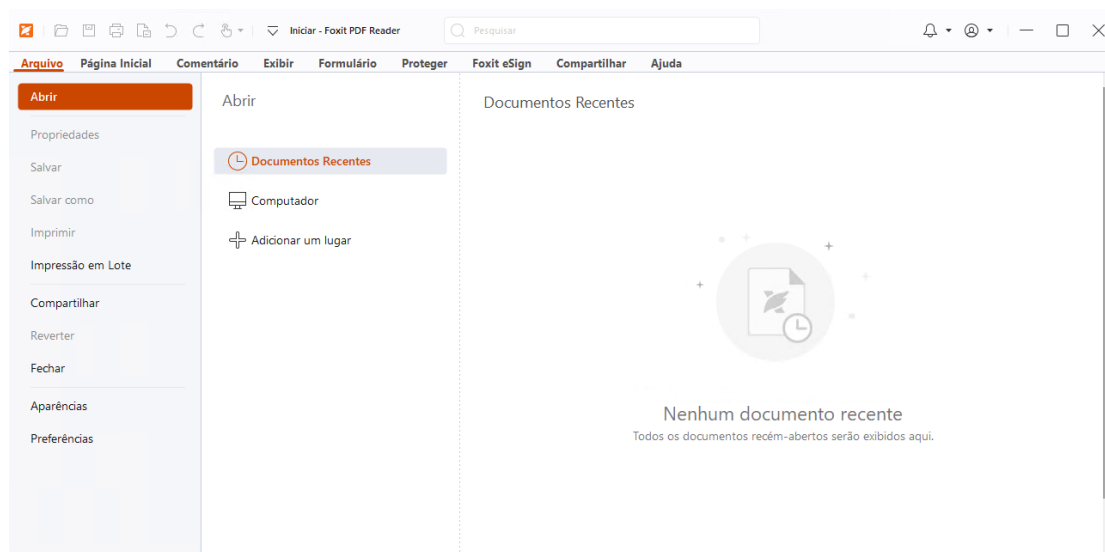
Iniciar - Foxit PDF Reader

Pesquisar

Arquivo Página Inicial Comentário Exibir Formulário Proteger Foxit eSign Compartilhar Ajuda

Abrir

Propriedades

Salvar

Salvar como

Imprimir

Impressão em Lote

Compartilhar

Reverter

Fechar

Aparências

Preferências

Abrir

Documentos Recentes

Computador

Adicionar um lugar

Documentos Recentes

Nenhum documento recente

Todos os documentos recém-abertos serão exibidos aqui.